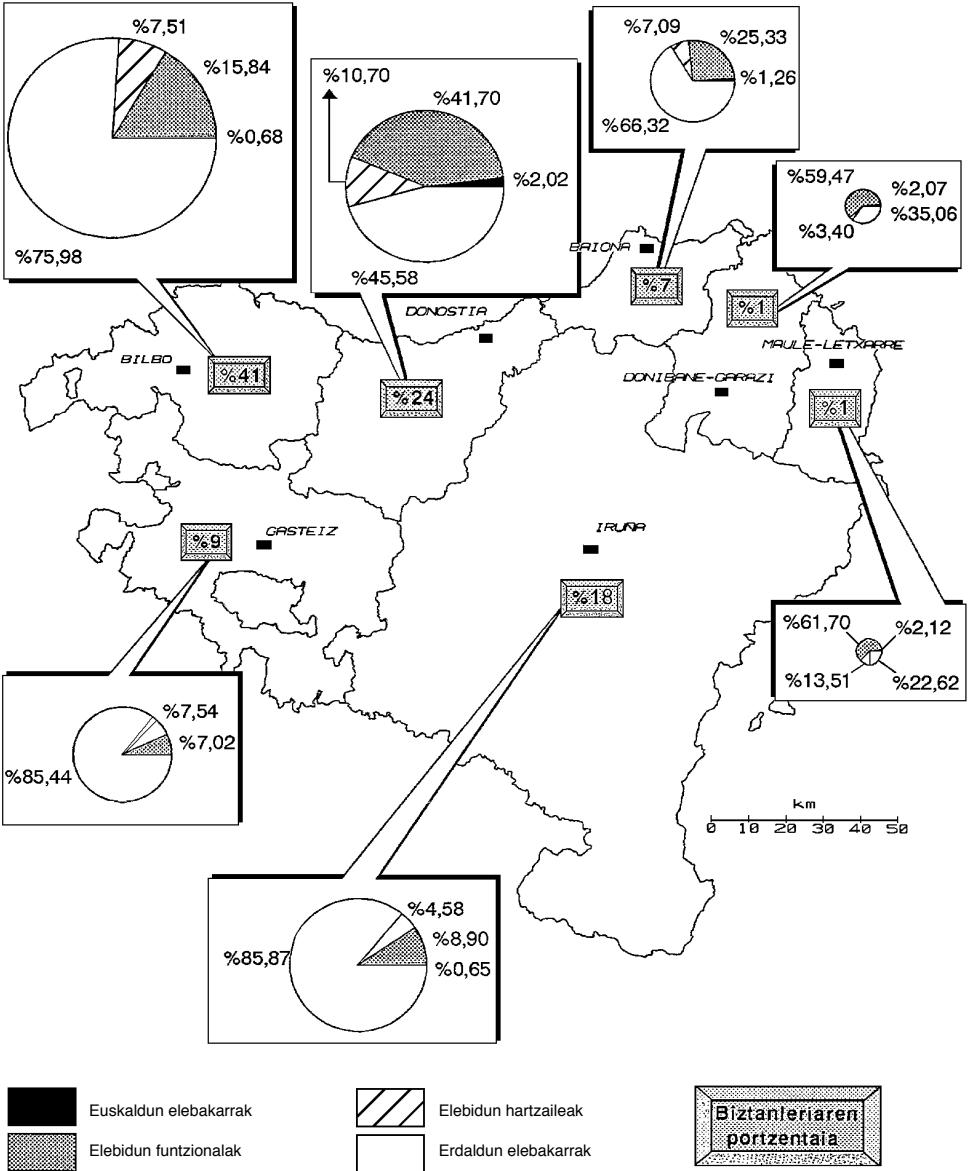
%7,51
%15,84
%0,68
%75,98

%10,70
%41,70
%2,02
%45,58

%7,09
%25,33
%1,26
%66,32

%59,47
%2,07
%35,06
%3,40

BAIONA
%7
%1
DONOSTIA
BILBO
%41
%24
MAULE-LETXARRE
DONIBANE-GARAZI
%1
GASTEIZ
%9
IRUÑA
%18

%61,70
%2,12
%13,51
%22,62

%7,54
%7,02
%85,44

km
0 10 20 30 40 50

%4,58
%8,90
%0,65
%85,87

Euskaldun elebakarrak
Elebidun hartzaileak
Biztanleriaren portzentaia
Elebidun funtzionalak
Erdaldun elebakarrak